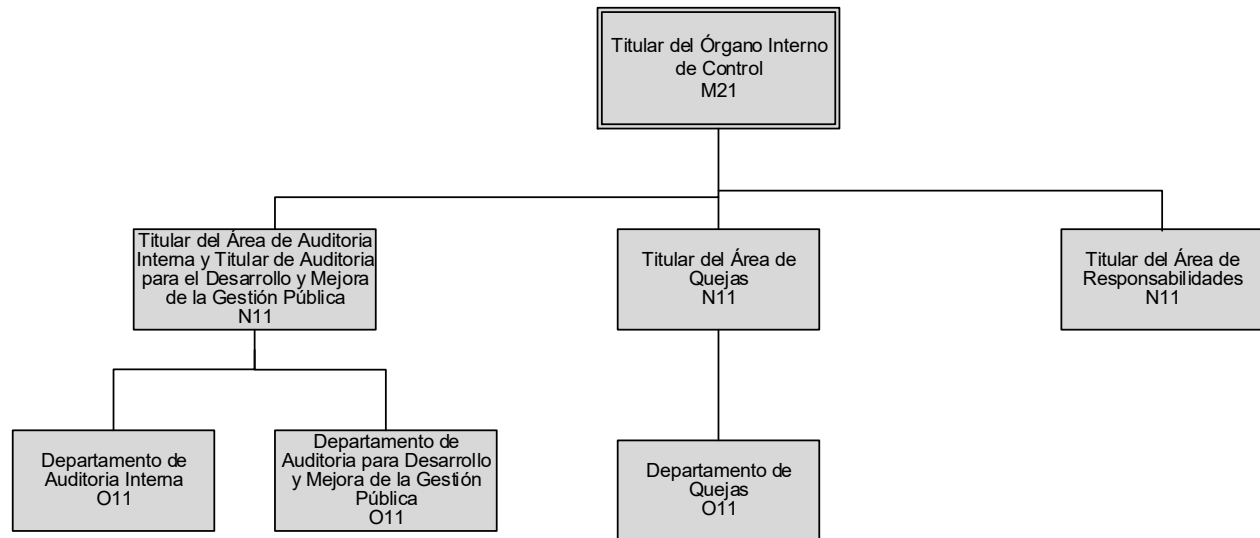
Titular del Órgano Interno de Control
M21

Titular del Área de Auditoria Interna y Titular de Auditoria para el Desarrollo y Mejora de la Gestión Pública
N11

Titular del Área de Quejas
N11

Titular del Área de Responsabilidades
N11

Departamento de Auditoria Interna
O11

Departamento de Auditoria para Desarrollo y Mejora de la Gestión Pública
O11

Departamento de Quejas
O11